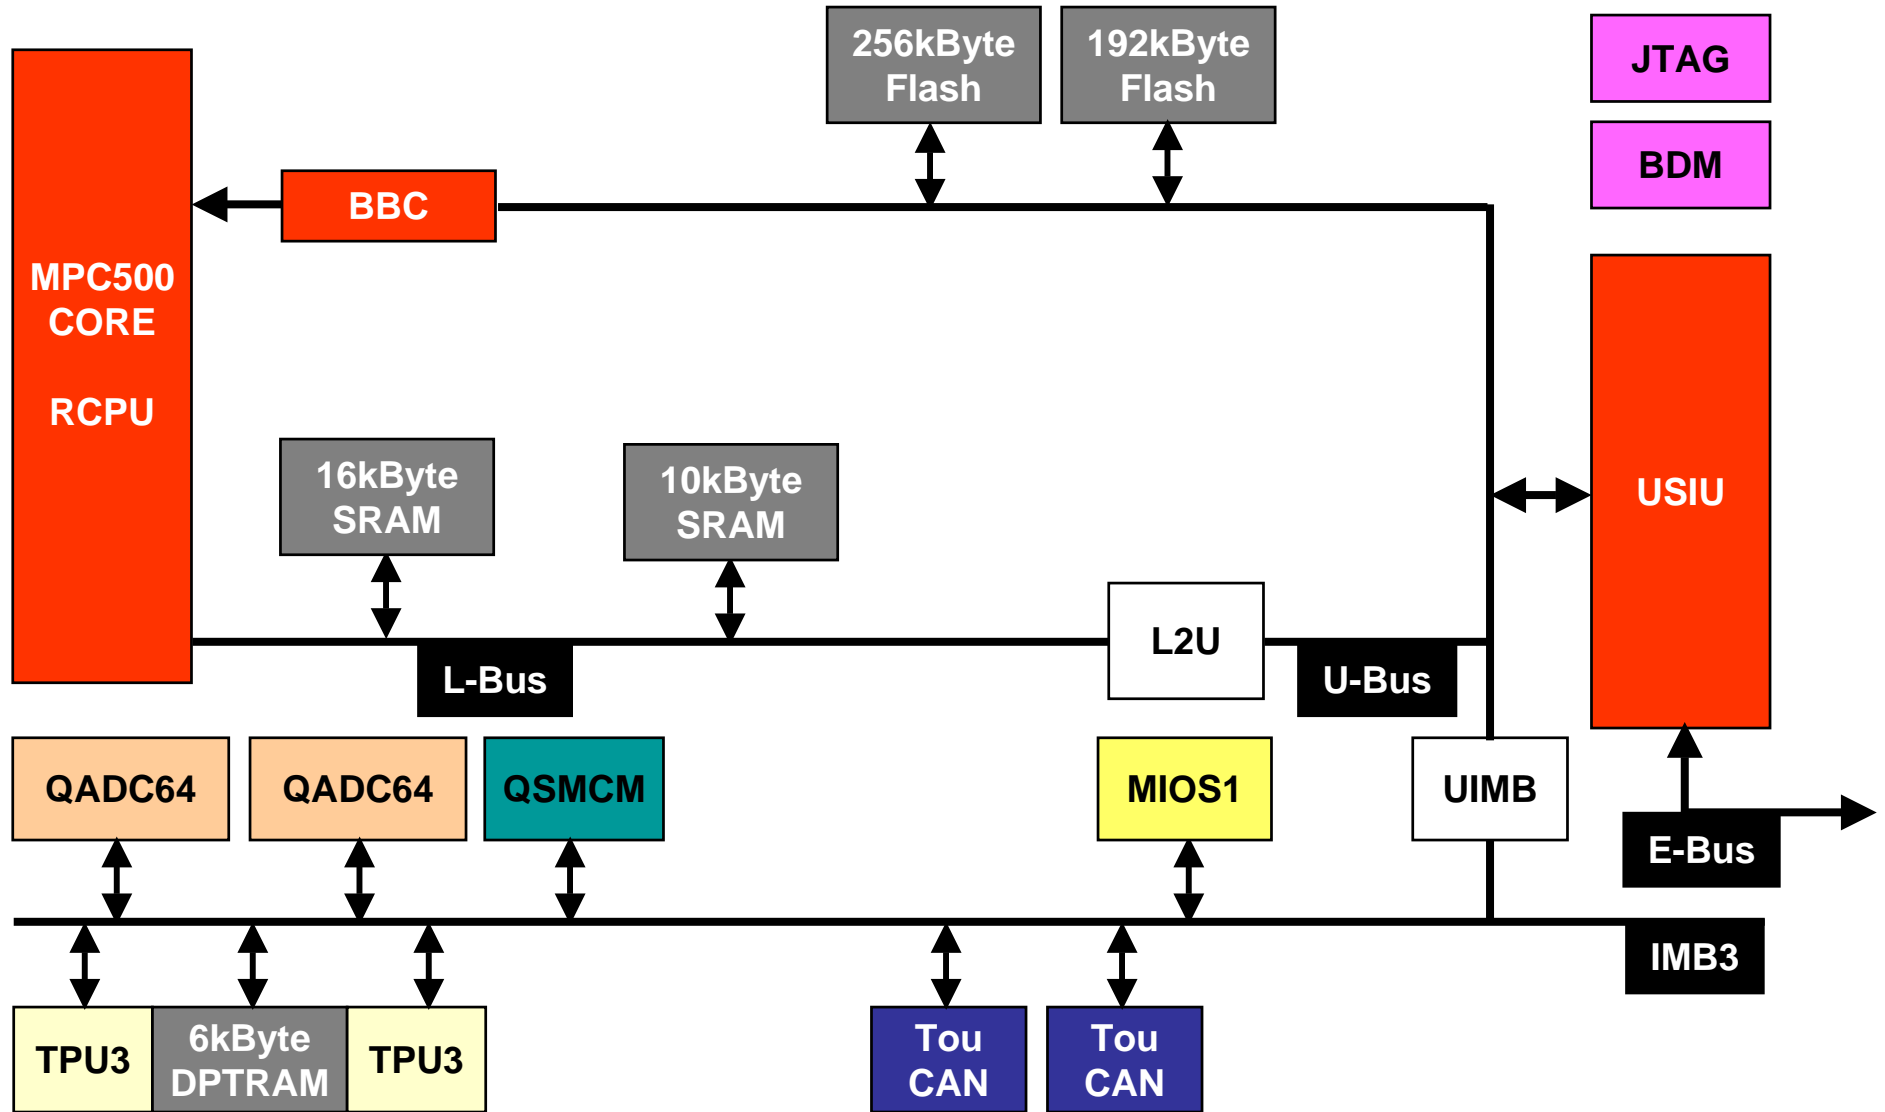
256kByte Flash

192kByte Flash

JTAG

BDM

BBC

MPC500 CORE

RCPU

USIU

16kByte SRAM

10kByte SRAM

L2U

L-Bus

U-Bus

QADC64

QADC64

QSMCM

MIOS1

UIMB

E-Bus

IMB3

TPU3

6kByte DPTRAM

TPU3

Tou CAN

Tou CAN